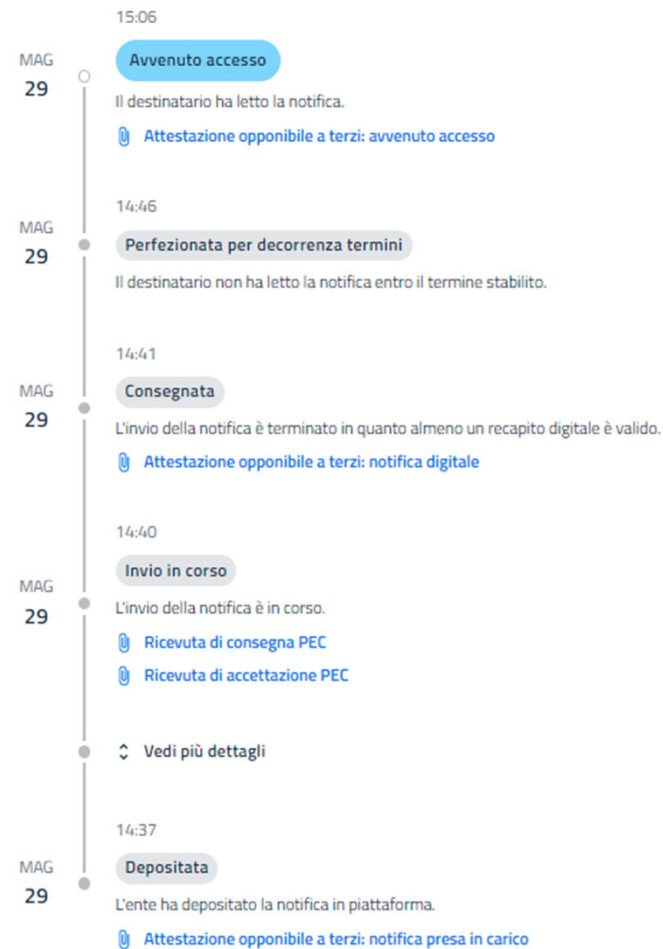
15:06

MAG
29

Avvenuto accesso

Il destinatario ha letto la notifica.

Attestazione opponibile a terzi: avvenuto accesso

14:46

MAG
29

Perfezionata per decorrenza termini

Il destinatario non ha letto la notifica entro il termine stabilito.

14:41

MAG
29

Consegnata

L'invio della notifica è terminato in quanto almeno un recapito digitale è valido.

Attestazione opponibile a terzi: notifica digitale

14:40

MAG
29

Invio in corso

L'invio della notifica è in corso.

Ricevuta di consegna PEC

Ricevuta di accettazione PEC

Vedi più dettagli

14:37

MAG
29

Depositata

L'ente ha depositato la notifica in piattaforma.

Attestazione opponibile a terzi: notifica presa in carico